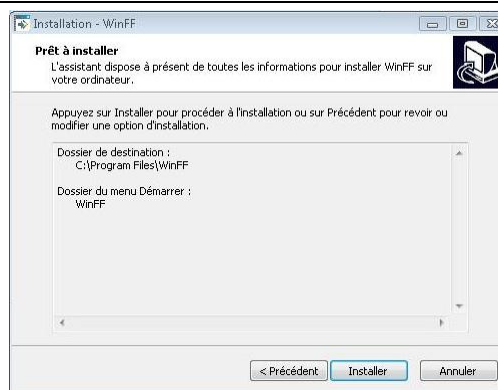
Installation - WinFF

Prêt à installer

L'assistant dispose à présent de toutes les informations pour installer WinFF sur votre ordinateur.

Appuyez sur Installer pour procéder à l'installation ou sur Précédent pour revoir ou modifier une option d'installation.

Dossier de destination :
C:\Program Files\WinFF

Dossier du menu Démarrer :
WinFF

< Précédent
Installer
Annuler